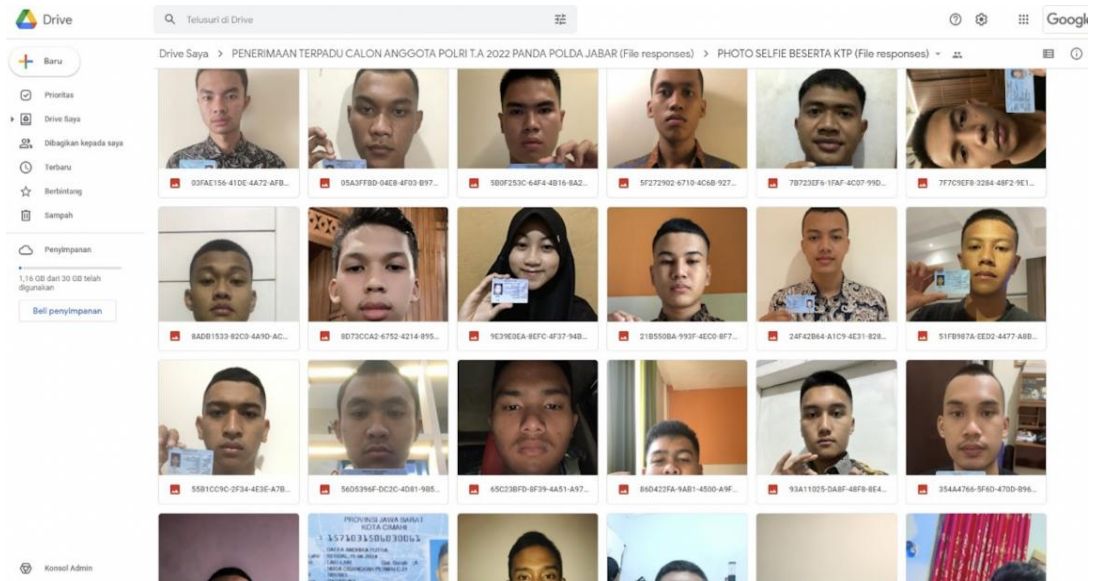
Drive

Telusuri di Drive

Googl

Baru

Prioritas

Drive Saya

Dibagikan kepada saya

Terbaru

Berbintang

Sampah

Penyimpanan

1,16 GB dari 30 GB telah digunakan

Beli penyimpanan

Konsol Admin

Drive Saya > PENERIMAAN TERPADU CALON ANGGOTA POLRI T.A 2022 PANDA POLDA JABAR (File responses) > PHOTO SELFIE BESERTA KTP (File responses)

03FAE156-41DE-4A72-AFB...

05A3FF8D-04E8-4F03-B97...

5B0F253C-64F4-4B16-8A2...

5F272902-6710-4C6B-927...

7B723EF6-1FAF-4C07-99D...

7F7C9EF8-3284-48F2-9E1...

8ADB1533-82C0-4A9D-AC...

8D73CCA2-6752-4214-895...

9E39E0EA-8EFC-4F37-94B...

21B550BA-993F-4EC0-8F7...

24F42B64-A1C9-4E31-828...

51FB987A-EED2-4477-A8B...

55B1CC9C-2F34-4E3E-A7B...

56D5396F-DC2C-4D81-985...

65C23BFD-8F39-4A51-A97...

86D422FA-9AB1-4500-A9F...

93A11025-DA8F-48F8-8E4...

354A4766-5F6D-470D-B96...

PROVINSI JAWA BARAT
KOTA CIMAHI
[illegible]